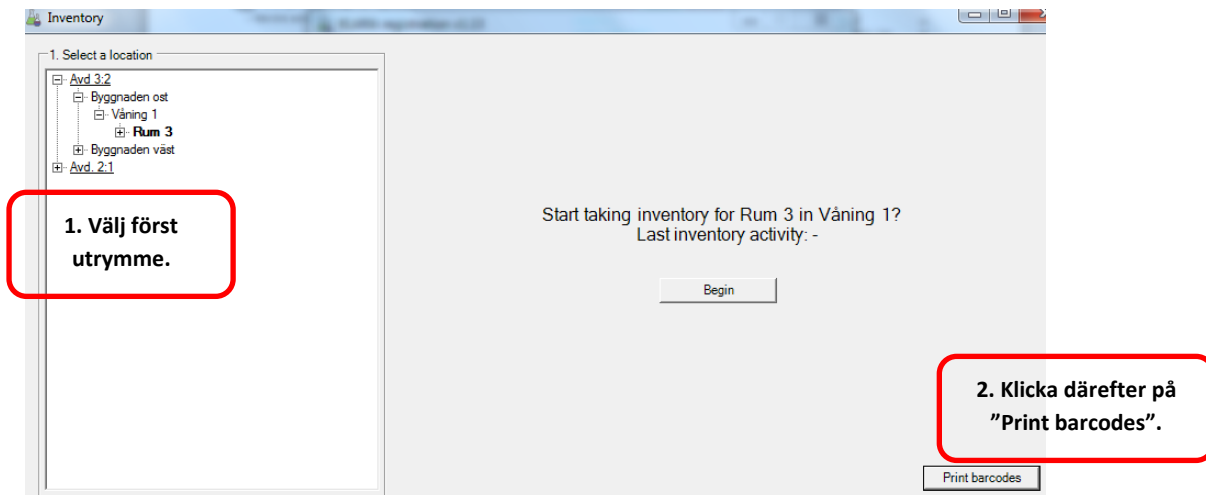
Inventory

1. Select a location

Avd 3:2
Byggnaden ost
Våning 1
Rum 3
Byggnaden väst
Avd. 2:1

1. Välj först utrymme.

Start taking inventory for Rum 3 in Våning 1?
Last inventory activity: -

Begin

2. Klicka därefter på ”Print barcodes”.

Print barcodes